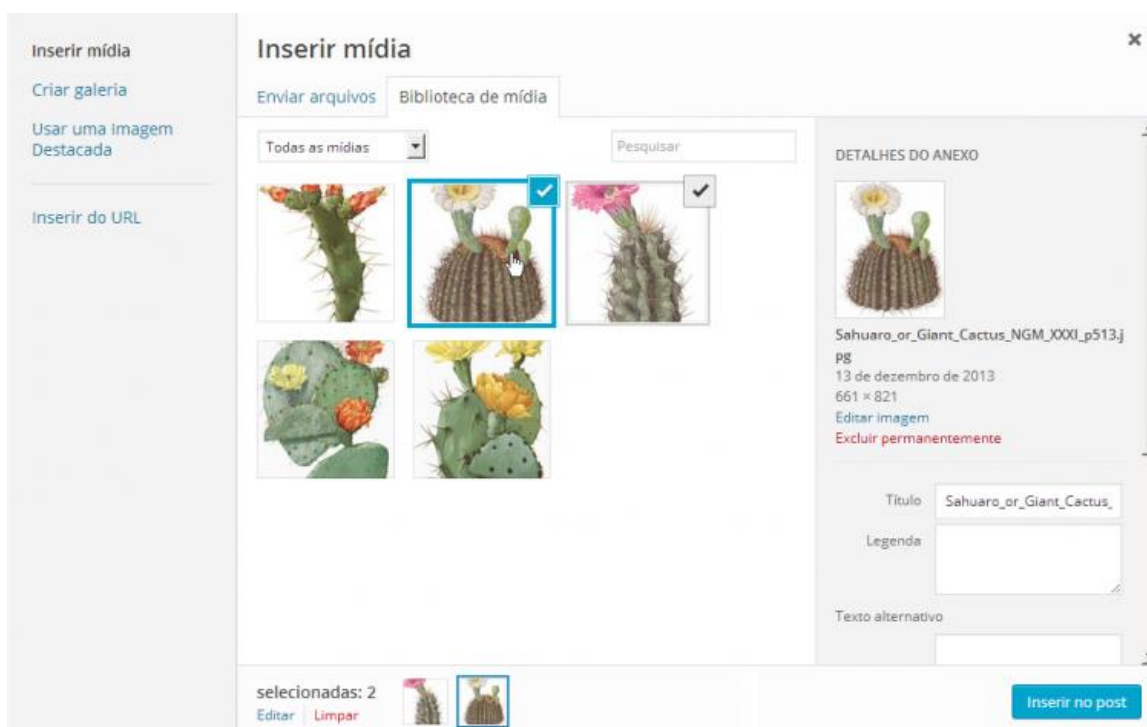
Inserir mídia
Criar galeria
Usar uma imagem Destacada
Inserir do URL

Inserir mídia
×
Enviar arquivos
Biblioteca de mídia
Todas as mídias
Pesquisar

DETALHES DO ANEXO
Sahuaro_or_Giant_Cactus_NGM_XXXI_p513.jpg
13 de dezembro de 2013
661 × 821
Editar imagem
Excluir permanentemente

Título
Sahuaro_or_Giant_Cactus_
Legenda
Texto alternativo

selecionadas: 2
Editar
Limpar
Inserir no post